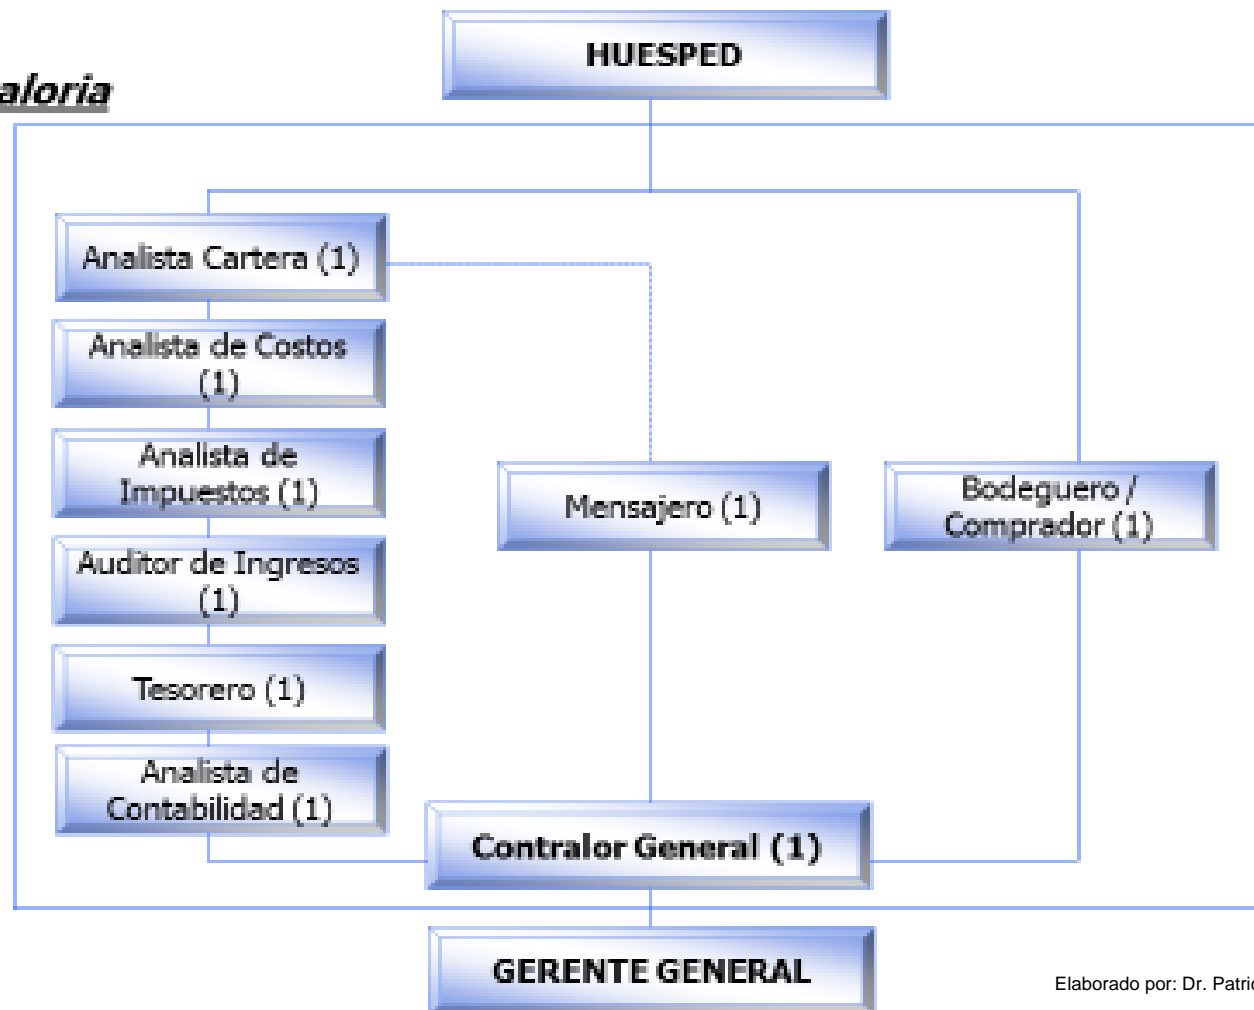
aloria

HUESPED

Analista Cartera (1)

Analista de Costos (1)

Analista de Impuestos (1)

Auditor de Ingresos (1)

Tesorero (1)

Analista de Contabilidad (1)

Mensajero (1)

Bodeguero / Comprador (1)

Contralor General (1)

GERENTE GENERAL

Elaborado por: Dr. Patri